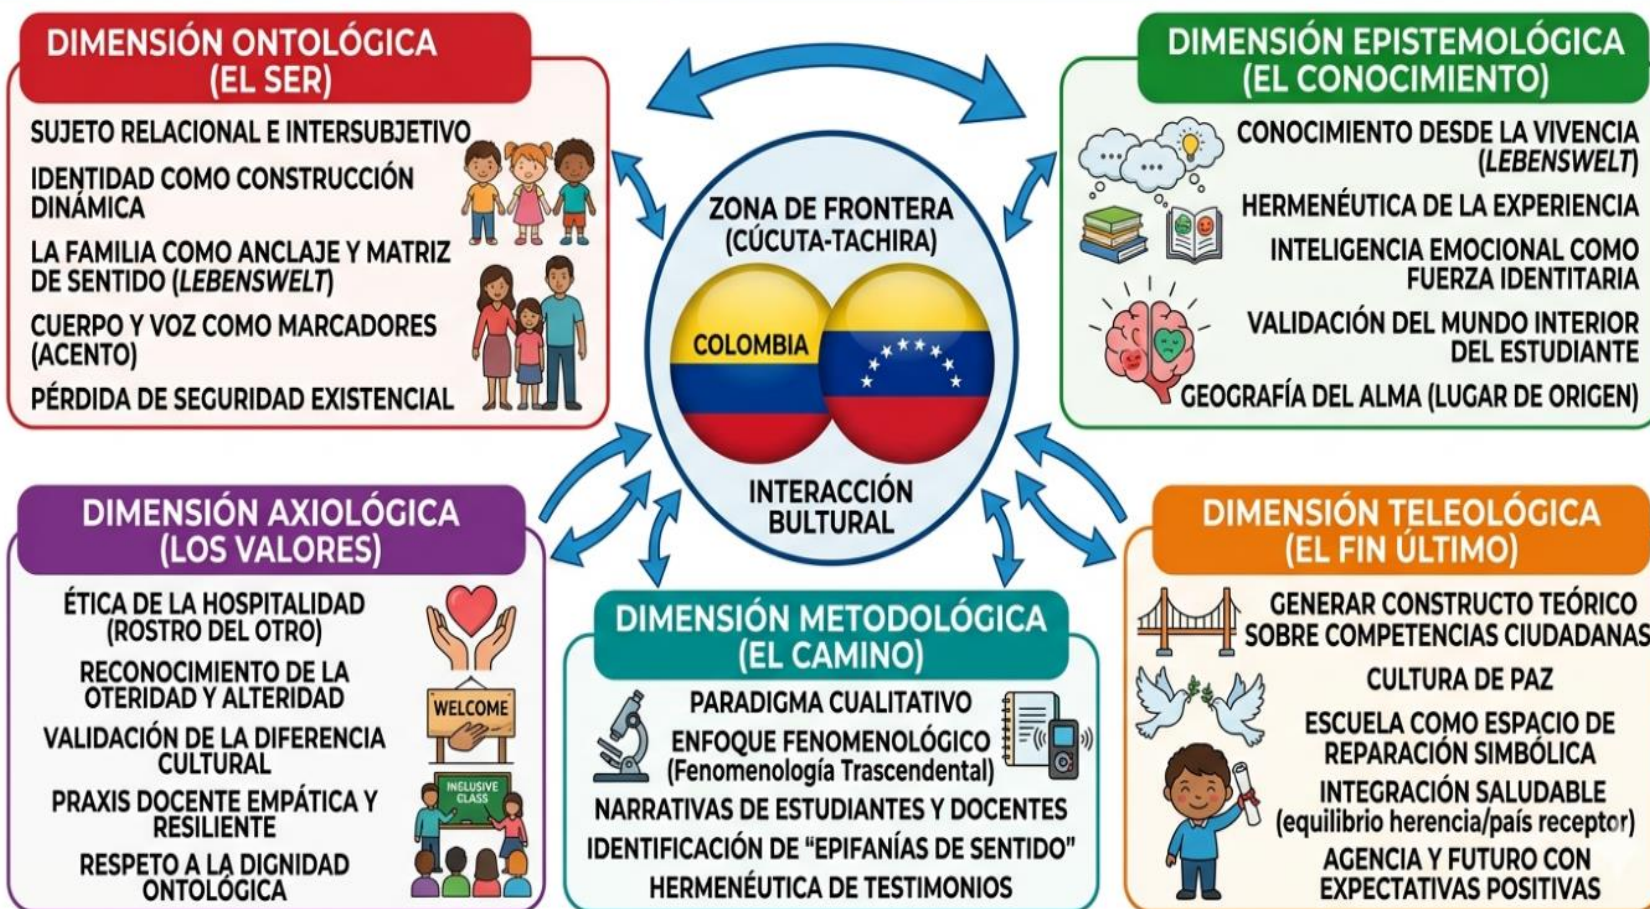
DIMENSIÓN ONTOLÓGICA (EL SER)

SUJETO RELACIONAL E INTERSUBJETIVO

IDENTIDAD COMO CONSTRUCCIÓN DINÁMICA

LA FAMILIA COMO ANCLAJE Y MATRIZ DE SENTIDO (*LEBENSWELT*)

CUERPO Y VOZ COMO MARCADORES (ACENTO)

PÉRDIDA DE SEGURIDAD EXISTENCIAL

ZONA DE FRONTERA (CÚCUTA-TACHIRA)

COLOMBIA

INTERACCIÓN BULTURAL

DIMENSIÓN EPISTEMOLÓGICA (EL CONOCIMIENTO)

CONOCIMIENTO DESDE LA VIVENCIA (*LEBENSWELT*)

HERMENÉUTICA DE LA EXPERIENCIA

INTELIGENCIA EMOCIONAL COMO FUERZA IDENTITARIA

VALIDACIÓN DEL MUNDO INTERIOR DEL ESTUDIANTE

GEOGRAFÍA DEL ALMA (LUGAR DE ORIGEN)

DIMENSIÓN AXIOLÓGICA (LOS VALORES)

ÉTICA DE LA HOSPITALIDAD (ROSTRO DEL OTRO)

RECONOCIMIENTO DE LA OTERIDAD Y ALTERIDAD

WELCOME

VALIDACIÓN DE LA DIFERENCIA CULTURAL

INCLUSIVE CLASS

PRAXIS DOCENTE EMPÁTICA Y RESILIENTE

RESPETO A LA DIGNIDAD ONTOLÓGICA

DIMENSIÓN METODOLÓGICA (EL CAMINO)

PARADIGMA CUALITATIVO

ENFOQUE FENOMENOLÓGICO (Fenomenología Trascendental)

NARRATIVAS DE ESTUDIANTES Y DOCENTES

IDENTIFICACIÓN DE "EPIFANÍAS DE SENTIDO"

HERMENÉUTICA DE TESTIMONIOS

DIMENSIÓN TELEOLÓGICA (EL FIN ÚLTIMO)

GENERAR CONSTRUCTO TEÓRICO SOBRE COMPETENCIAS CIUDADANAS

CULTURA DE PAZ

ESCUELA COMO ESPACIO DE REPARACIÓN SIMBÓLICA

INTEGRACIÓN SALUDABLE (equilibrio herencia/país receptor)

AGENCIA Y FUTURO CON EXPECTATIVAS POSITIVAS